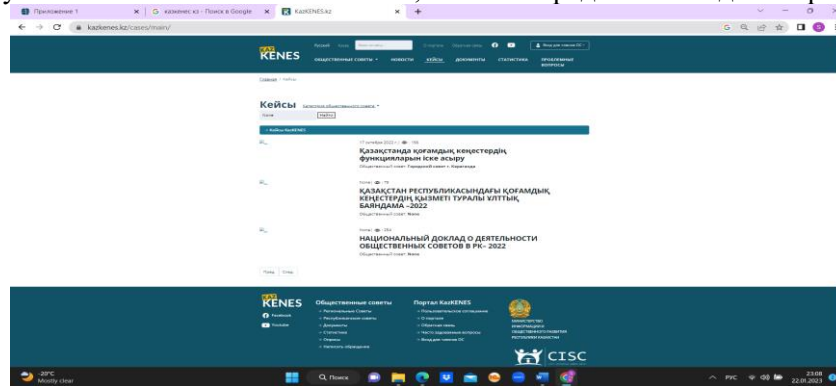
Приложение 1 | казкенес кз - Поиск в Google | KazKENES.kz

kazkenes.kz/cases/main/

KENES

Русский Қаз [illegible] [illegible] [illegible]

Вход для членов ОС

ОБЩЕСТВЕННЫЕ СОВЕТЫ НОВОСТИ КЕЙСЫ ДОКУМЕНТЫ СТАТИСТИКА ПРОБЛЕМНЫЕ ВОПРОСЫ

Главная / Кейсы

Кейсы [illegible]

Найти

Кейсы KazKENES

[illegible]

Қазақстанда қоғамдық кеңестердің функцияларын іске асыру

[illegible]

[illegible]

ҚАЗАҚСТАН РЕСПУБЛИКАСЫНДАҒЫ ҚОҒАМДЫҚ КЕҢЕСТЕРДІҢ ҚЫЗМЕТІ ТУРАЛЫ ҰЛТТЫҚ БАЯНДАМА –2022

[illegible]

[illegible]

НАЦИОНАЛЬНЫЙ ДОКЛАД О ДЕЯТЕЛЬНОСТИ ОБЩЕСТВЕННЫХ СОВЕТОВ В РК– 2022

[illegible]

KENES

Facebook
Youtube

Общественные советы
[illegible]

Портал KazKENES
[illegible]

CISC

20°C
Mostly clear

Поиск

РУС 23:08 22.01.2023